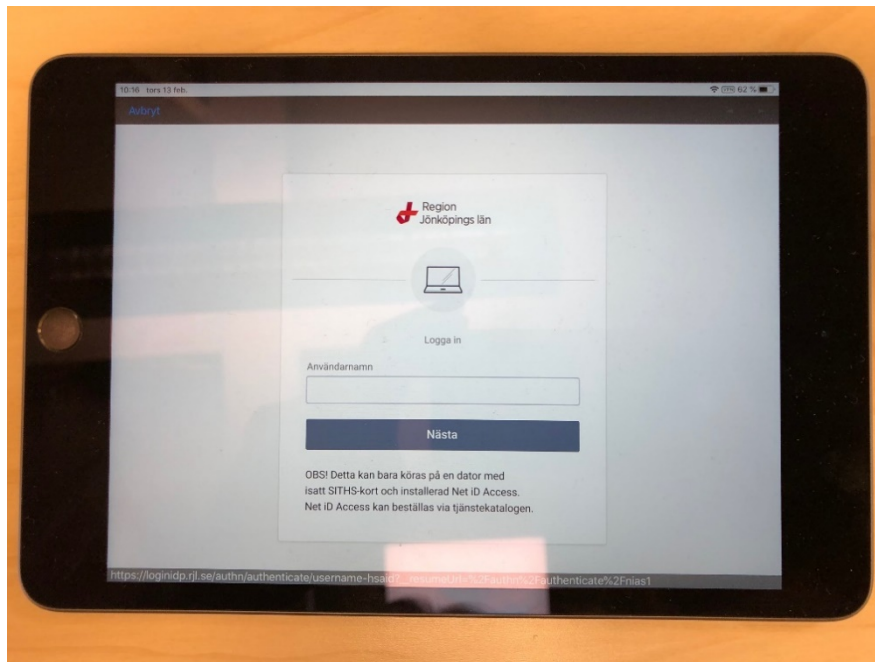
10:16 tors 13 feb.

62 %

Avbryt

Region
Jönköpings län

Logga in

Användarnamn

Nästa

OBS! Detta kan bara köras på en dator med isatt SITHS-kort och installerad Net iD Access. Net iD Access kan beställas via tjänstekatalogen.

https://loginidp.rjl.se/authn/authenticate/username-hsaid?...resumeUrl=%2Fauthn%2Fauthenticate%2Fnias1